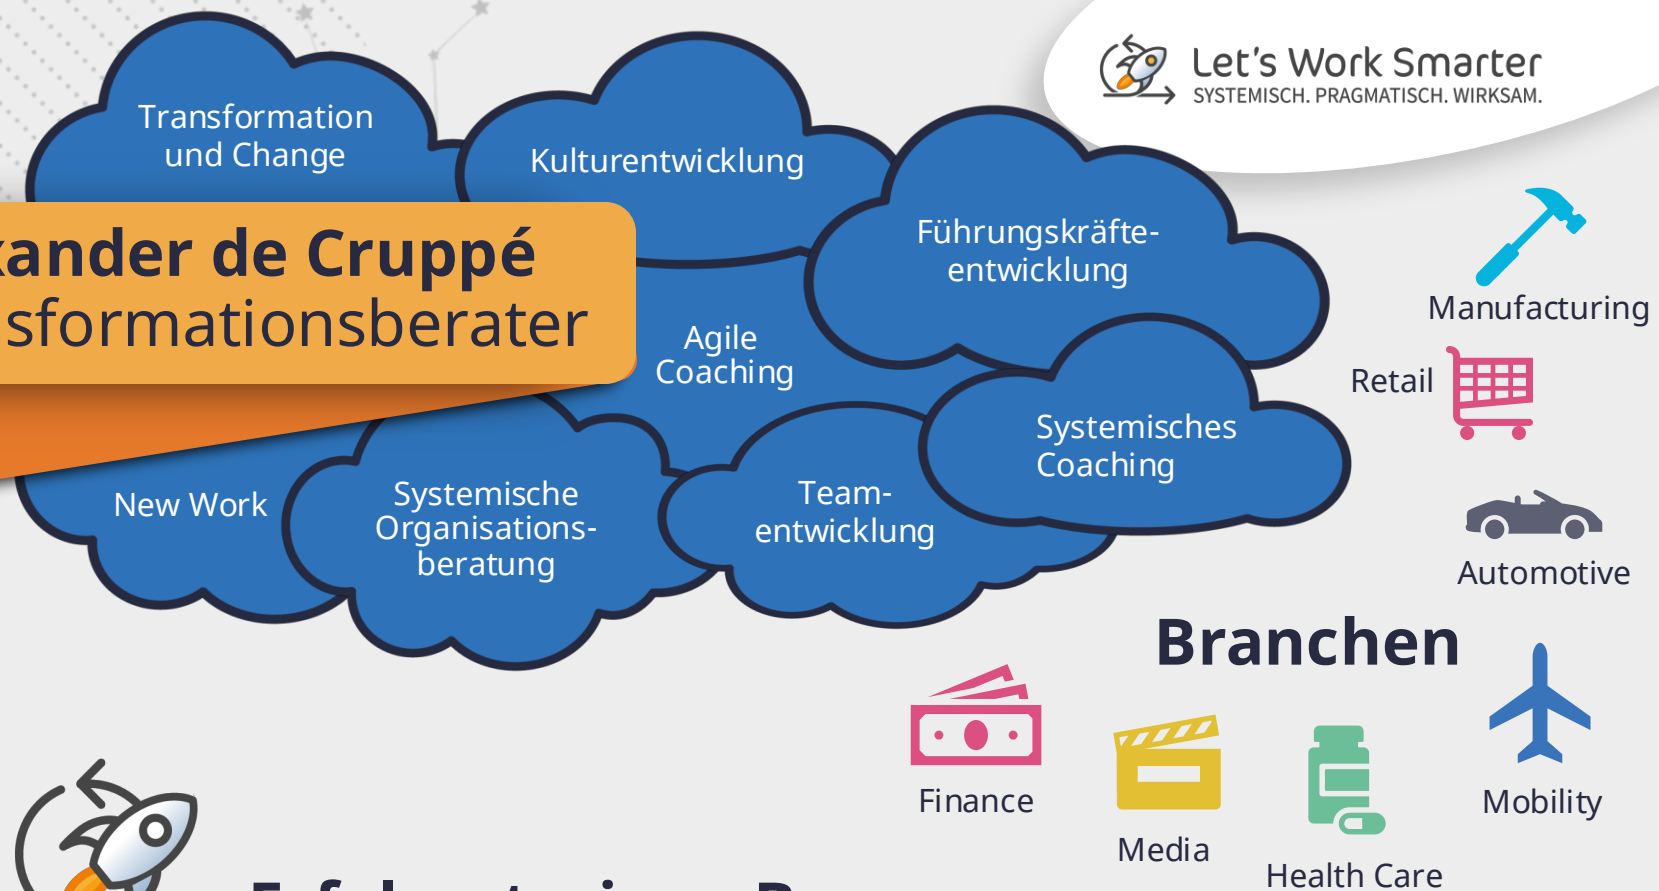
Let's Work Smarter
SYSTEMISCH. PRAGMATISCH. WIRKSAM.

Transformation und Change

Kulturentwicklung

Führungskräfteentwicklung

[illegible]ander de Cruppé
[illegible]sformationsberater

Agile Coaching

Systemisches Coaching

New Work

Systemische Organisationsberatung

Teamentwicklung

Manufacturing

Retail

Automotive

Branchen

Finance

Media

Health Care

Mobility

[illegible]